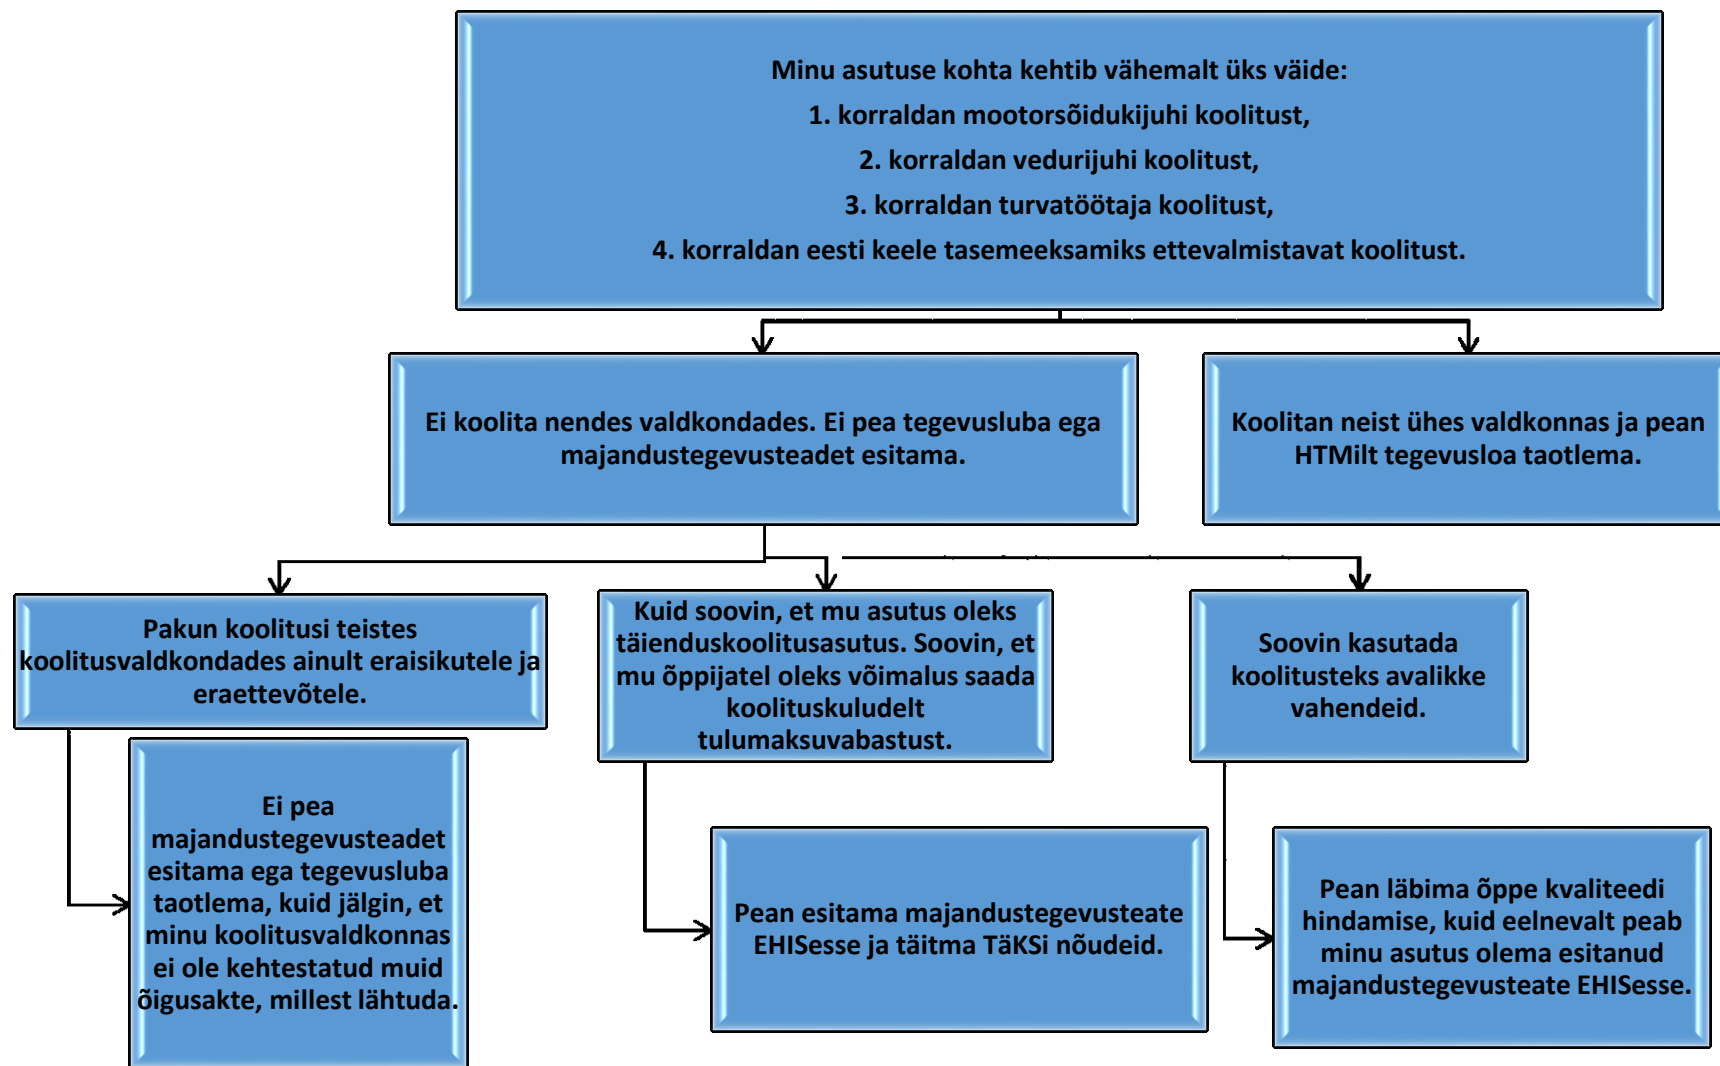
Minu asutuse kohta kehtib vähemalt üks väide:
1. korraldan mootorsõidukijuhi koolitust,
2. korraldan vedurijuhi koolitust,
3. korraldan turvatöötaja koolitust,
4. korraldan eesti keele tasemeeksamiks ettevalmistavat koolitust.

Ei koolita nendes valdkondades. Ei pea tegevusluba ega majandustegevusteadet esitama.

Koolitan neist ühes valdkonnas ja pean HTMilt tegevusloa taotlema.

Pakun koolitusi teistes koolitusvaldkondades ainult eraisikutele ja eraettevõtele.

Kuid soovin, et mu asutus oleks täienduskoolitusasutus. Soovin, et mu õppijatel oleks võimalus saada koolituskuludelt tulumaksuvabastust.

Soovin kasutada koolitusteks avalikke vahendeid.

Ei pea majandustegevusteadet esitama ega tegevusluba taotlema, kuid jälgin, et minu koolitusvaldkonnas ei ole kehtestatud muid õigusakte, millest lähtuda.

Pean esitama majandustegevusteate EHISesse ja täitma TäKSi nõudeid.

Pean läbima õppe kvaliteedi hindamise, kuid eelnevalt peab minu asutus olema esitanud majandustegevusteate EHISesse.